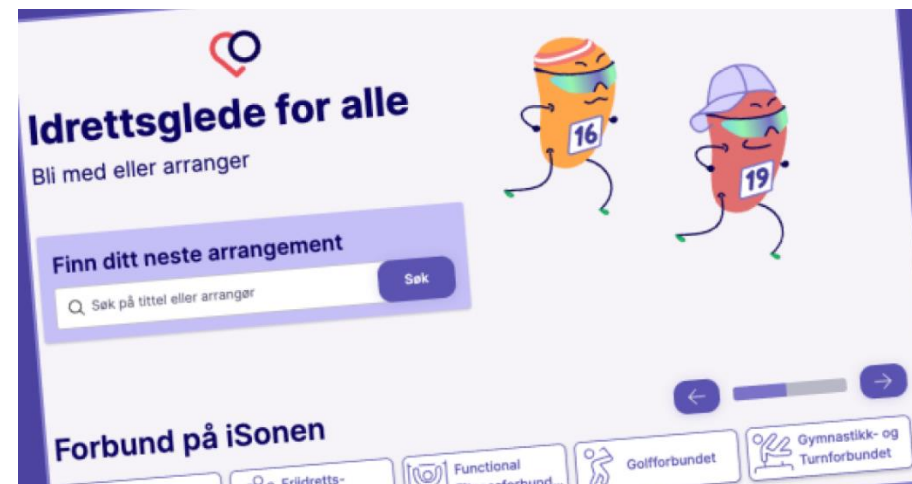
Idrettsglede for alle

Bli med eller arranger

16

19

Finn ditt neste arrangement

Søk på tittel eller arrangør

Søk

Forbund på iSonen

Friidretts-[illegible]

Functional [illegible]forbund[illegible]

Golfforbundet

Gymnastikk- og Turnforbundet